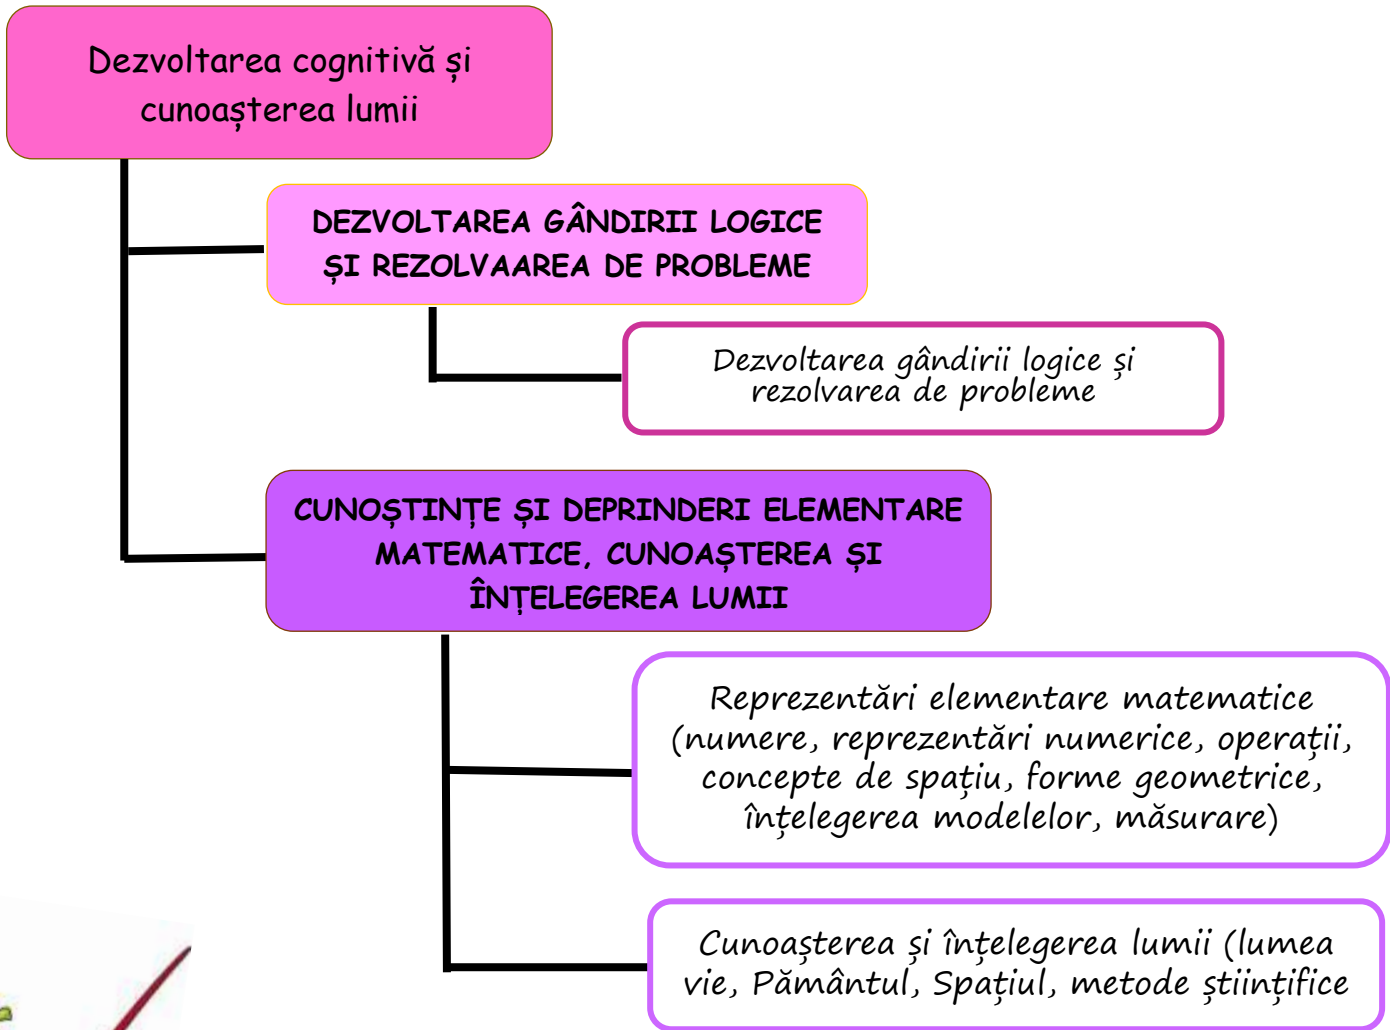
Dezvoltarea cognitivă și cunoașterea lumii

DEZVOLTAREA GÂNDIRII LOGICE ȘI REZOLVAAREA DE PROBLEME

Dezvoltarea gândirii logice și rezolvarea de probleme

CUNOȘTINȚE ȘI DEPRINDERI ELEMENTARE MATEMATICE, CUNOAȘTEREA ȘI ÎNȚELEGEREA LUMII

Reprezentări elementare matematice (numere, reprezentări numerice, operații, concepte de spațiu, forme geometrice, înțelegerea modelelor, măsurare)

Cunoașterea și înțelegerea lumii (lumea vie, Pământul, Spațiul, metode științifice